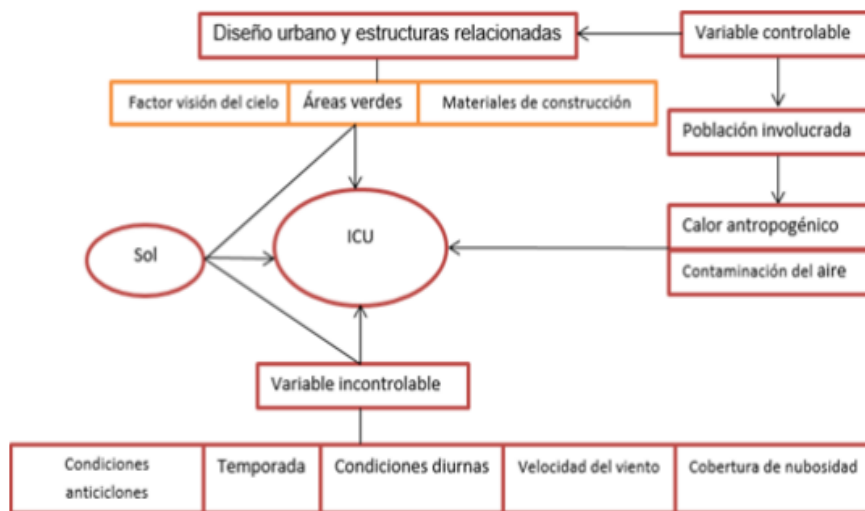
Diseño urbano y estructuras relacionadas

Variable controlable

Factor visión del cielo

Áreas verdes

Materiales de construcción

Población involucrada

Calor antropogénico

Contaminación del aire

Sol

ICU

Variable incontrolable

Condiciones anticiclones

Temporada

Condiciones diurnas

Velocidad del viento

Cobertura de nubosidad